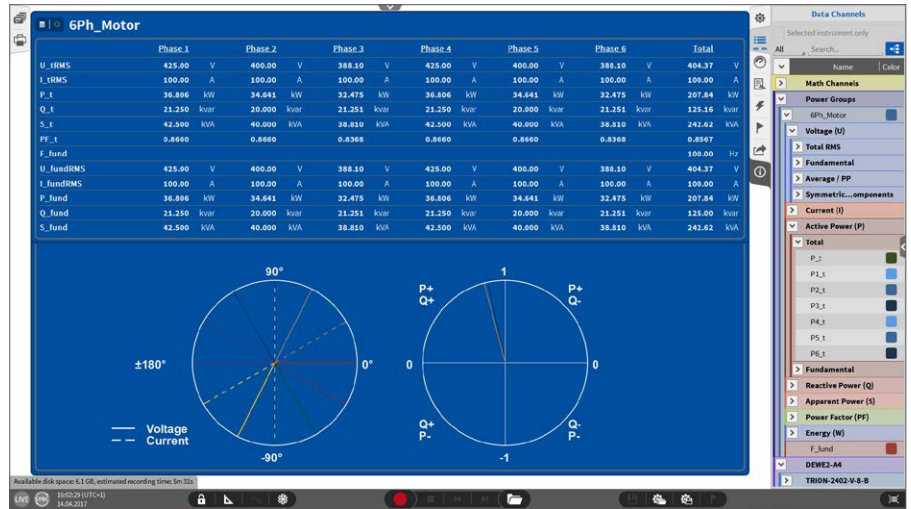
6Ph_Motor

| | Phase 1 | | Phase 2 | | Phase 3 | | Phase 4 | | Phase 5 | | Phase 6 | | Total | |
|---|---|---|---|---|---|---|---|---|---|---|---|---|---|---|
| U_tRMS | 425.00 | V | 400.00 | V | 388.10 | V | 425.00 | V | 400.00 | V | 388.10 | V | 404.37 | V |
| I_tRMS | 100.00 | A | 100.00 | A | 100.00 | A | 100.00 | A | 100.00 | A | 100.00 | A | 100.00 | A |
| P_t | 36.806 | kW | 34.641 | kW | 32.475 | kW | 36.806 | kW | 34.641 | kW | 32.475 | kW | 207.84 | kW |
| Q_t | 21.250 | kvar | 20.000 | kvar | 21.251 | kvar | 21.250 | kvar | 20.000 | kvar | 21.251 | kvar | 125.16 | kvar |
| S_t | 42.500 | kVA | 40.000 | kVA | 38.810 | kVA | 42.500 | kVA | 40.000 | kVA | 38.810 | kVA | 242.62 | kVA |
| PF_t | 0.8660 | | 0.8660 | | 0.8368 | | 0.8660 | | 0.8660 | | 0.8368 | | 0.8567 | |
| F_fund | | | | | | | | | | | | | 100.00 | Hz |
| U_fundRMS | 425.00 | V | 400.00 | V | 388.10 | V | 425.00 | V | 400.00 | V | 388.10 | V | 404.37 | V |
| I_fundRMS | 100.00 | A | 100.00 | A | 100.00 | A | 100.00 | A | 100.00 | A | 100.00 | A | 100.00 | A |
| P_fund | 36.806 | kW | 34.641 | kW | 32.475 | kW | 36.806 | kW | 34.641 | kW | 32.475 | kW | 207.84 | kW |
| Q_fund | 21.250 | kvar | 20.000 | kvar | 21.251 | kvar | 21.250 | kvar | 20.000 | kvar | 21.251 | kvar | 125.00 | kvar |
| S_fund | 42.500 | kVA | 40.000 | kVA | 38.810 | kVA | 42.500 | kVA | 40.000 | kVA | 38.810 | kVA | 242.62 | kVA |

90°
±180°
0°
-90°
Voltage
Current

1
P+
Q+
P+
Q-
0
0
Q+
P-
Q-
P-
-1

Data Channels
Selected instrument only
All
Search...
Name
Color
Math Channels
Power Groups
6Ph_Motor
Voltage (U)
Total RMS
Fundamental
Average / PP
Symmetric...components
Current (I)
Active Power (P)
Total
P_t
P1_t
P2_t
P3_t
P4_t
P5_t
P6_t
Fundamental
Reactive Power (Q)
Apparent Power (S)
Power Factor (PF)
Energy (W)
F_fund
DEWE2-A4
TRION-2402-V-8-B

Available disk space: 6.1 GB, estimated recording time: 5m 31s
LIVE
SYNC
10:02:29 (UTC+1)
14.04.2017